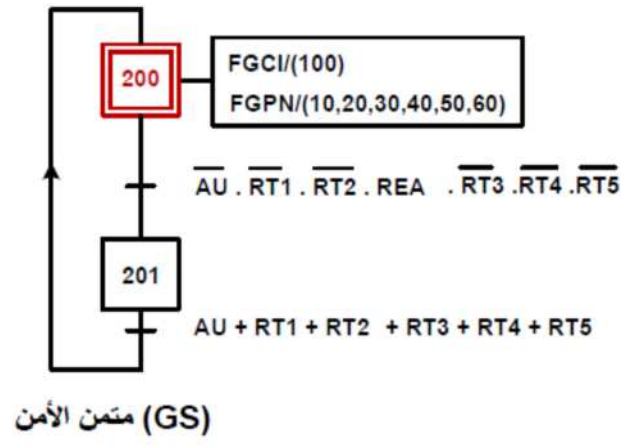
200

FGCI/(100)
FGPN/(10,20,30,40,50,60)

$\overline{AU} . \overline{RT1} . \overline{RT2} . REA . \overline{RT3} . \overline{RT4} . \overline{RT5}$

201

AU + RT1 + RT2 + RT3 + RT4 + RT5

متمن الأمن (GS)